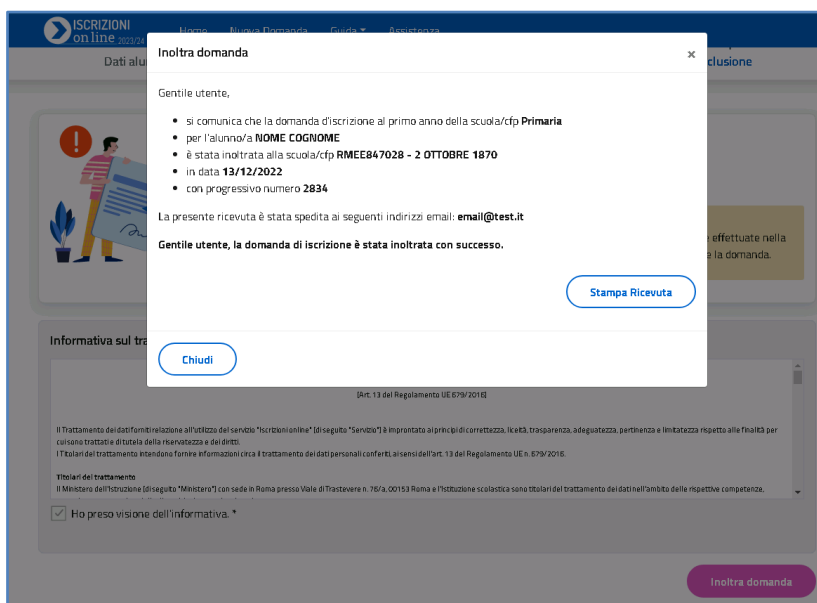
ISCRIZIONI on line 2023/24 Home Nuova Domanda Guida Assistenza

Dati alu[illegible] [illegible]clusione

Inoltra domanda ×

Gentile utente,

- si comunica che la domanda d'iscrizione al primo anno della scuola/cfp **Primaria**
- per l'alunno/a **NOME COGNOME**
- è stata inoltrata alla scuola/cfp **RMEE847028 - 2 OTTOBRE 1870**
- in data **13/12/2022**
- con progressivo numero **2834**

La presente ricevuta è stata spedita ai seguenti indirizzi email: **email@test.it**

**Gentile utente, la domanda di iscrizione è stata inoltrata con successo.**

Stampa Ricevuta

Chiudi

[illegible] effettuate nella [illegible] la domanda.

Informativa sul tra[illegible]

[Art. 13 del Regolamento UE 679/2016]

Il Trattamento dei dati forniti relazione all'utilizzo del servizio "Iscrizioni online" (di seguito "Servizio") è improntato ai principi di correttezza, liceità, trasparenza, adeguatezza, pertinenza e limitatezza rispetto alle finalità per cui sono trattati e di tutela della riservatezza e dei diritti.
I Titolari del trattamento intendono fornire informazioni circa il trattamento dei dati personali conferiti, ai sensi dell'art. 13 del Regolamento UE n. 679/2016.

Titolari del trattamento
Il Ministero dell'Istruzione (di seguito "Ministero") con sede in Roma presso Viale di Trastevere n. 76/a, 00153 Roma e l'Istituzione scolastica sono titolari del trattamento dei dati nell'ambito delle rispettive competenze,

Ho preso visione dell'informativa. *

Inoltra domanda